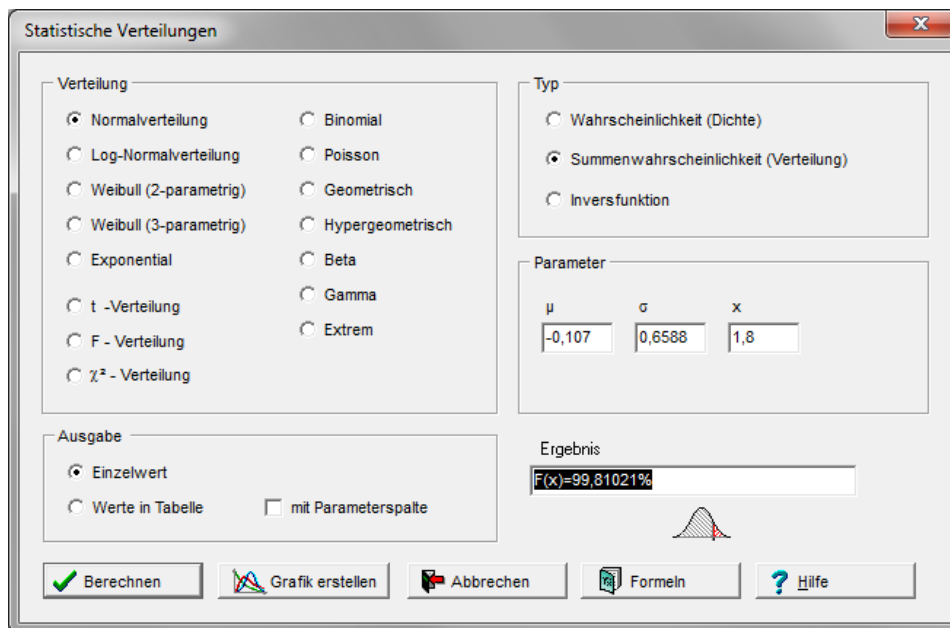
Statistische Verteilungen

Verteilung

Normalverteilung
Log-Normalverteilung
Weibull (2-parametrig)
Weibull (3-parametrig)
Exponential
t -Verteilung
F - Verteilung
$\chi^2$ - Verteilung

Binomial
Poisson
Geometrisch
Hypergeometrisch
Beta
Gamma
Extrem

Typ

Wahrscheinlichkeit (Dichte)
Summenwahrscheinlichkeit (Verteilung)
Inversfunktion

Parameter

| μ | σ | x |
|---|---|---|
| -0,107 | 0,6588 | 1,8 |

Ausgabe

Einzelwert
Werte in Tabelle
mit Parameterspalte

Ergebnis

F(x)=99,81021%

Berechnen
Grafik erstellen
Abbrechen
Formeln
Hilfe